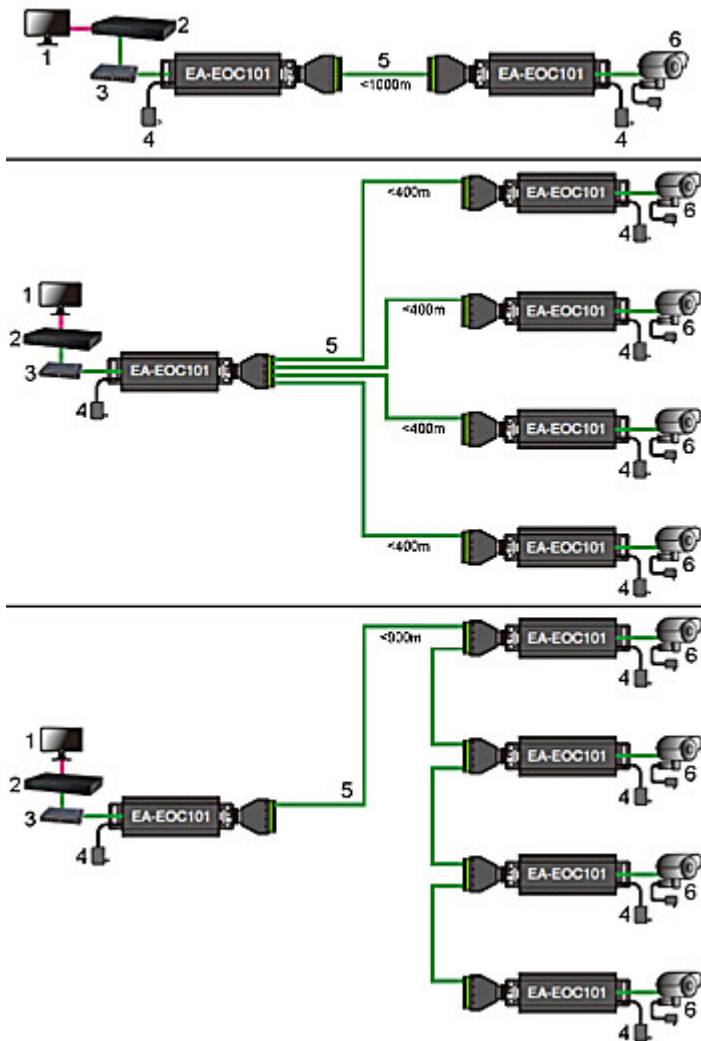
1
2
3
EA-EOC101
5
<1000m
EA-EOC101
6
4
4

<400m
EA-EOC101
6
4
<400m
EA-EOC101
6
4
1
2
3
EA-EOC101
5
4
<400m
EA-EOC101
6
4
<400m
EA-EOC101
6
4

<900m
EA-EOC101
6
4
EA-EOC101
6
4
1
2
3
EA-EOC101
5
4
EA-EOC101
6
4
EA-EOC101
6
4